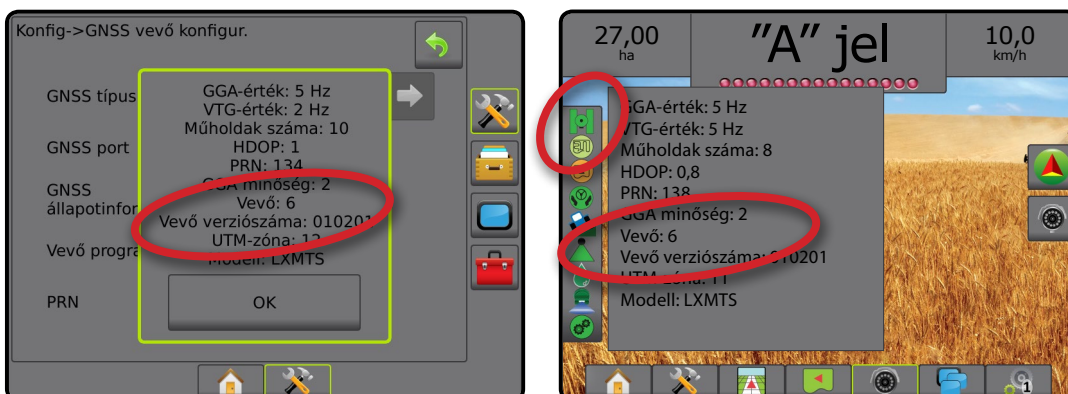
Konfig->GNSS vevő konfigur.

GNSS típus

GNSS port

GNSS állapotinfor

Vevő progra

PRN

GGA-érték: 5 Hz
VTG-érték: 2 Hz
Műholdak száma: 10
HDOP: 1
PRN: 134
GGA minőség: 2
Vevő: 6
Vevő verziószáma: 010201
UTM-zóna: 12
Modell: LXMTS

OK

27,00 ha

"A" jel

10,0 km/h

GGA-érték: 5 Hz
VTG-érték: 5 Hz
Műholdak száma: 8
HDOP: 0,8
PRN: 138
GGA minőség: 2
Vevő: 6
Vevő verziószáma: 010201
UTM-zóna: 11
Modell: LXMTS

1